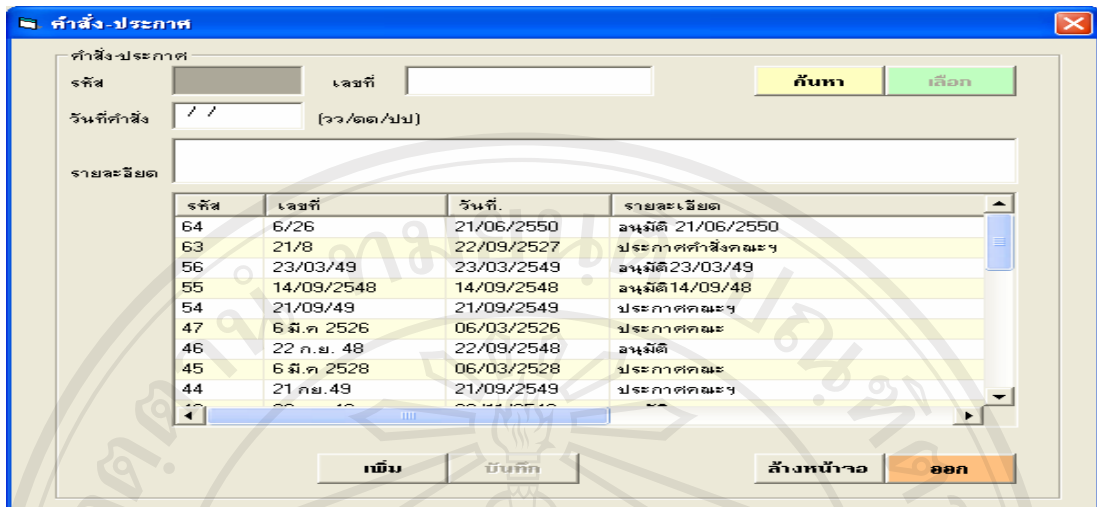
คำสั่ง-ประกาศ

คำสั่ง-ประกาศ

รหัส

เลขที่

ค้นหา

เลือก

วันที่คำสั่ง / /

(วว/ดด/ปป)

รายละเอียด

| รหัส | เลขที่ | วันที่. | รายละเอียด |
|---|---|---|---|
| 64 | 6/26 | 21/06/2550 | อนุมัติ 21/06/2550 |
| 63 | 21/8 | 22/09/2527 | ประกาศคำสั่งคณะฯ |
| 56 | 23/03/49 | 23/03/2549 | อนุมัติ23/03/49 |
| 55 | 14/09/2548 | 14/09/2548 | อนุมัติ14/09/48 |
| 54 | 21/09/49 | 21/09/2549 | ประกาศคณะฯ |
| 47 | 6 มี.ค 2526 | 06/03/2526 | ประกาศคณะ |
| 46 | 22 ก.ย. 48 | 22/09/2548 | อนุมัติ |
| 45 | 6 มี.ค 2528 | 06/03/2528 | ประกาศคณะ |
| 44 | 21 กย.49 | 21/09/2549 | ประกาศคณะฯ |
| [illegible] | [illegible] | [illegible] | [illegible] |

เพิ่ม

บันทึก

ล้างหน้าจอ

ออก